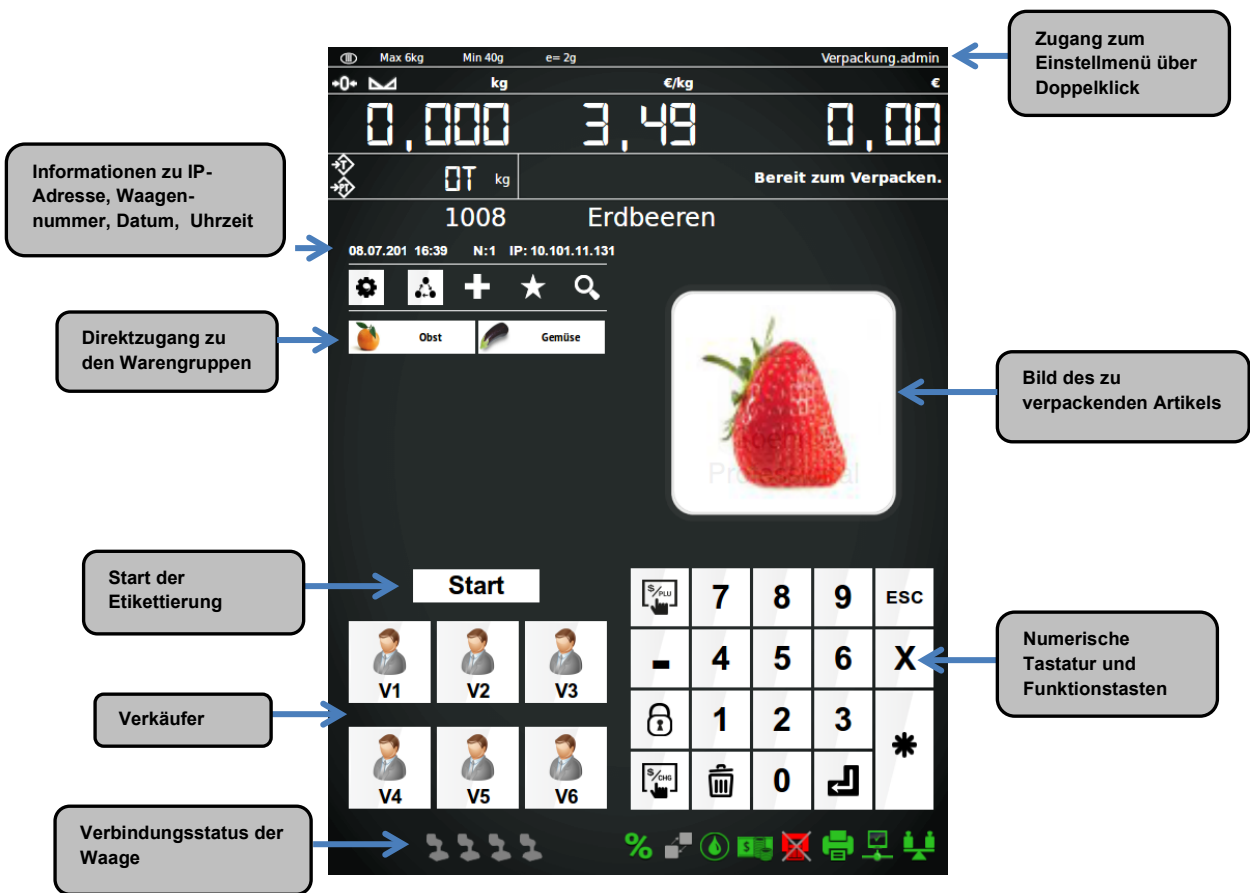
Max 6kg Min 40g e= 2g Verpackung.admin

Zugang zum Einstellmenü über Doppelklick

kg €/kg €

0,000 3,49 0,00

0T kg

Bereit zum Verpacken.

Informationen zu IP-Adresse, Waagennummer, Datum, Uhrzeit

1008 Erdbeeren

08.07.201 16:39 N:1 IP: 10.101.11.131

Direktzugang zu den Warengruppen

Obst Gemüse

Bild des zu verpackenden Artikels

Start der Etikettierung

Start

7 8 9 ESC

- 4 5 6 X

1 2 3

0

Numerische Tastatur und Funktionstasten

V1 V2 V3

Verkäufer

V4 V5 V6

Verbindungsstatus der Waage

%